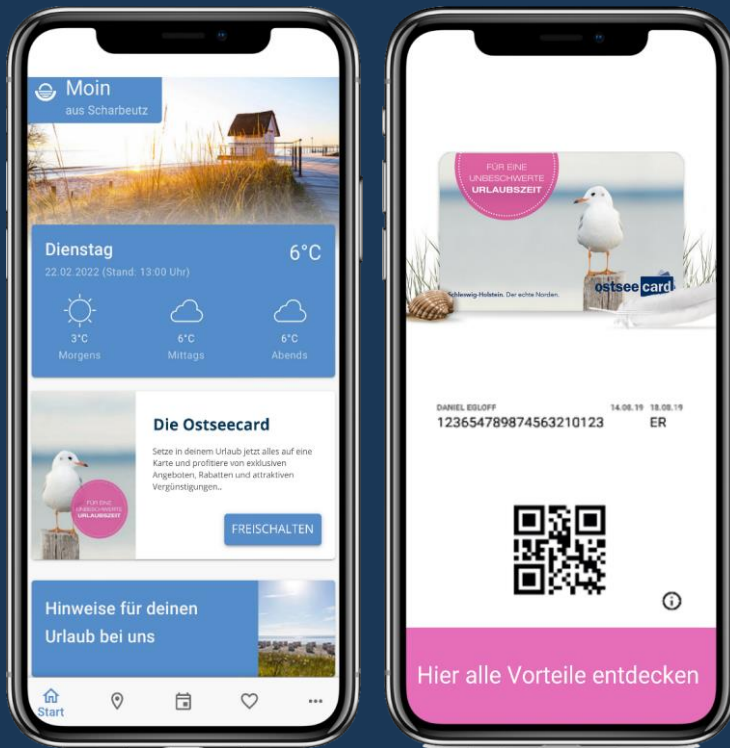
Moin
aus Scharbeutz

Dienstag
6°C
22.02.2022 (Stand: 13:00 Uhr)

3°C
Morgens

6°C
Mittags

6°C
Abends

FÜR EINE UNBESCHWERTE URLAUBSZEIT

Die Ostseecard

Setze in deinem Urlaub jetzt alles auf eine Karte und profitiere von exklusiven Angeboten, Rabatten und attraktiven Vergünstigungen..

FREISCHALTEN

Hinweise für deinen Urlaub bei uns

Start

FÜR EINE UNBESCHWERTE URLAUBSZEIT

Schleswig-Holstein. Der echte Norden.

ostseecard

DANIEL EGLOFF
14.08.19 18.08.19
1236547898745632101​23
ER

Hier alle Vorteile entdecken